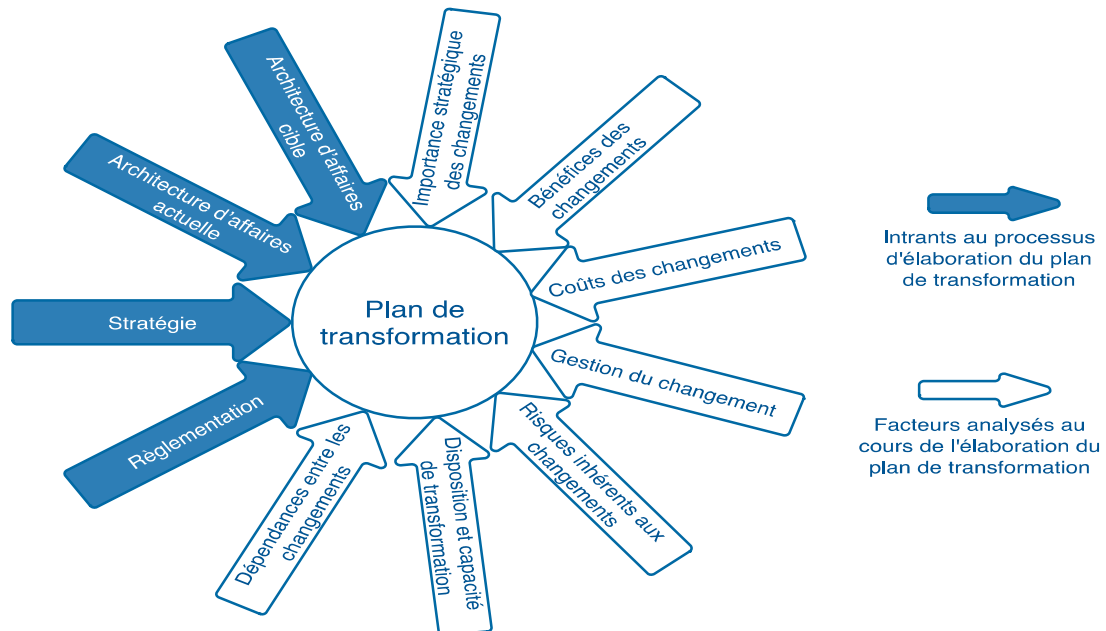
Plan de transformation

Architecture d'affaires cible

Importance stratégique des changements

Bénéfices des changements

Coûts des changements

Gestion du changement

Risques inhérents aux changements

Disposition et capacité de transformation

Dépendances entre les changements

Règlementation

Stratégie

Architecture d'affaires actuelle

Intrants au processus d'élaboration du plan de transformation

Facteurs analysés au cours de l'élaboration du plan de transformation